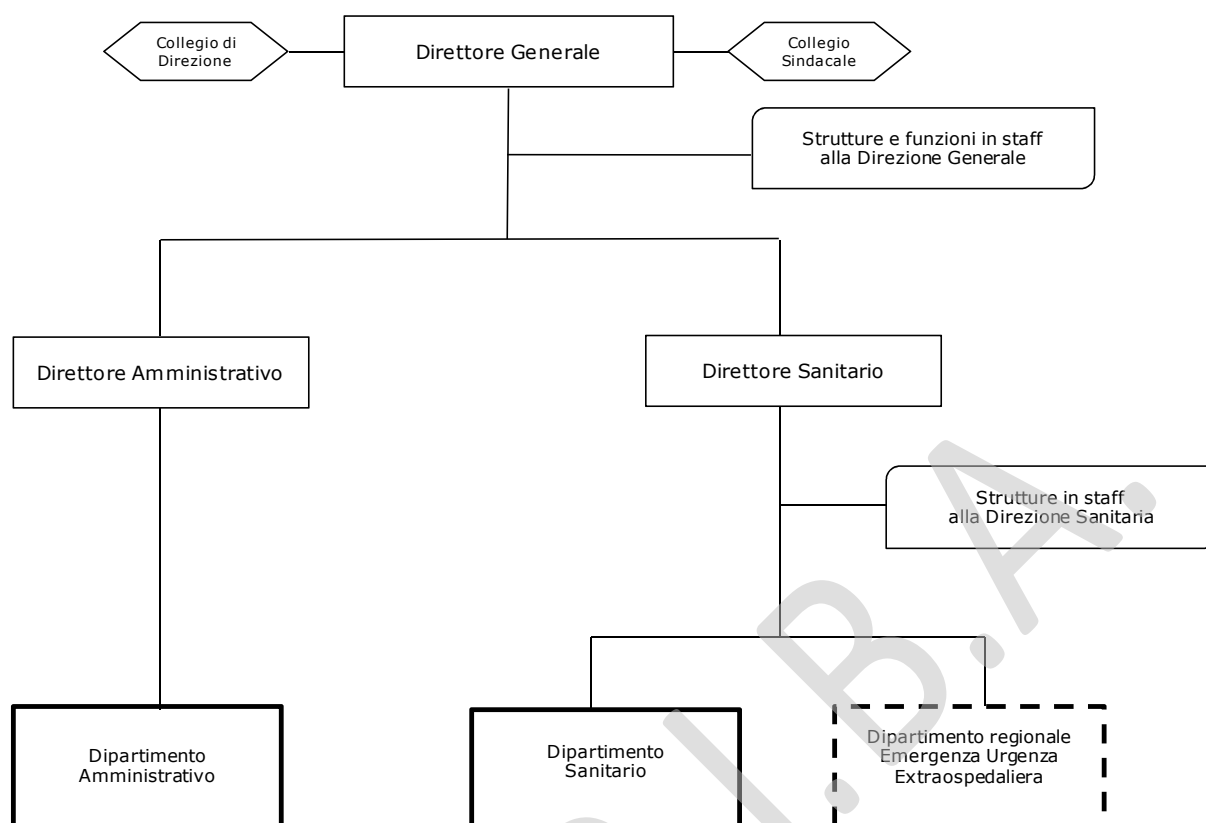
Collegio di Direzione

Direttore Generale

Collegio Sindacale

Strutture e funzioni in staff alla Direzione Generale

Direttore Amministrativo

Direttore Sanitario

Strutture in staff alla Direzione Sanitaria

Dipartimento Amministrativo

Dipartimento Sanitario

Dipartimento regionale Emergenza Urgenza Extraospedaliera

I.B.A.